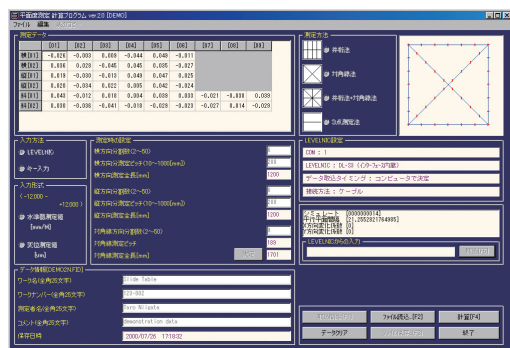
平面度測定 計算プログラム ver.2.0 [DEMO]

ファイル(F) 編集 ヘルプ(H)

測定データ

|  | [01] | [02] | [03] | [04] | [05] | [06] | [07] | [08] | [09] |
|---|---|---|---|---|---|---|---|---|---|
| 横[01] | -0.026 | -0.003 | 0.009 | -0.044 | 0.048 | -0.011 |  |  |  |
| 横[02] | 0.036 | 0.029 | -0.045 | 0.045 | 0.035 | -0.027 |  |  |  |
| 縦[01] | 0.019 | -0.030 | -0.013 | 0.049 | 0.047 | 0.025 |  |  |  |
| 縦[02] | 0.020 | -0.034 | 0.022 | 0.005 | 0.042 | -0.024 |  |  |  |
| 斜[01] | 0.040 | -0.012 | 0.018 | 0.004 | 0.038 | 0.008 | -0.021 | -0.008 | 0.039 |
| 斜[02] | 0.030 | -0.038 | -0.041 | -0.018 | -0.029 | -0.023 | -0.027 | 0.014 | -0.029 |

入力方法
LEVELNIC
キー入力

入力形式
(-12000 ~ +12000)
水準器測定値 [mm/M]
変位測定値 [μm]

測定点の設定
横方向分割数(2~50) 5
横方向分割測定ピッチ(10~1000[mm]) 200
横方向測定全長[mm] 1200
縦方向分割数(2~50) 5
縦方向分割測定ピッチ(10~1000[mm]) 200
縦方向測定全長[mm] 1200
対角線方向分割数(2~50) 9
対角線測定ピッチ 189
対角線測定全長[mm] 1701
設定

測定方法
井桁法
対角線法
井桁法+対角線法
方眼測定法

LEVELNIC設定
COM : 1
LEVELNIC : DL-S3 (インターフェース搭載)
データ取込タイミング : コンピュータで決定
接続方法 : ケーブル

ダミーヒーター [0000000014]
平行平面誤差 [2.2552621764985]
X方向変化係数 [0]
Y方向変化係数 [0]

LEVELNICからの入力

データ情報(DEMO2N.FD2)
ワーク名(全角25文字) Slide Table
ワークナンバー(全角25文字) TZ3-002
測定者名(全角25文字) Taro Niigata
コメント(全角25文字) Demonstration data
保存日時 2000/07/26 17:18:32

データ取込開始[F1] ファイル読込[F2] 計算[F4]
データクリア ファイル保存[F3] 終了